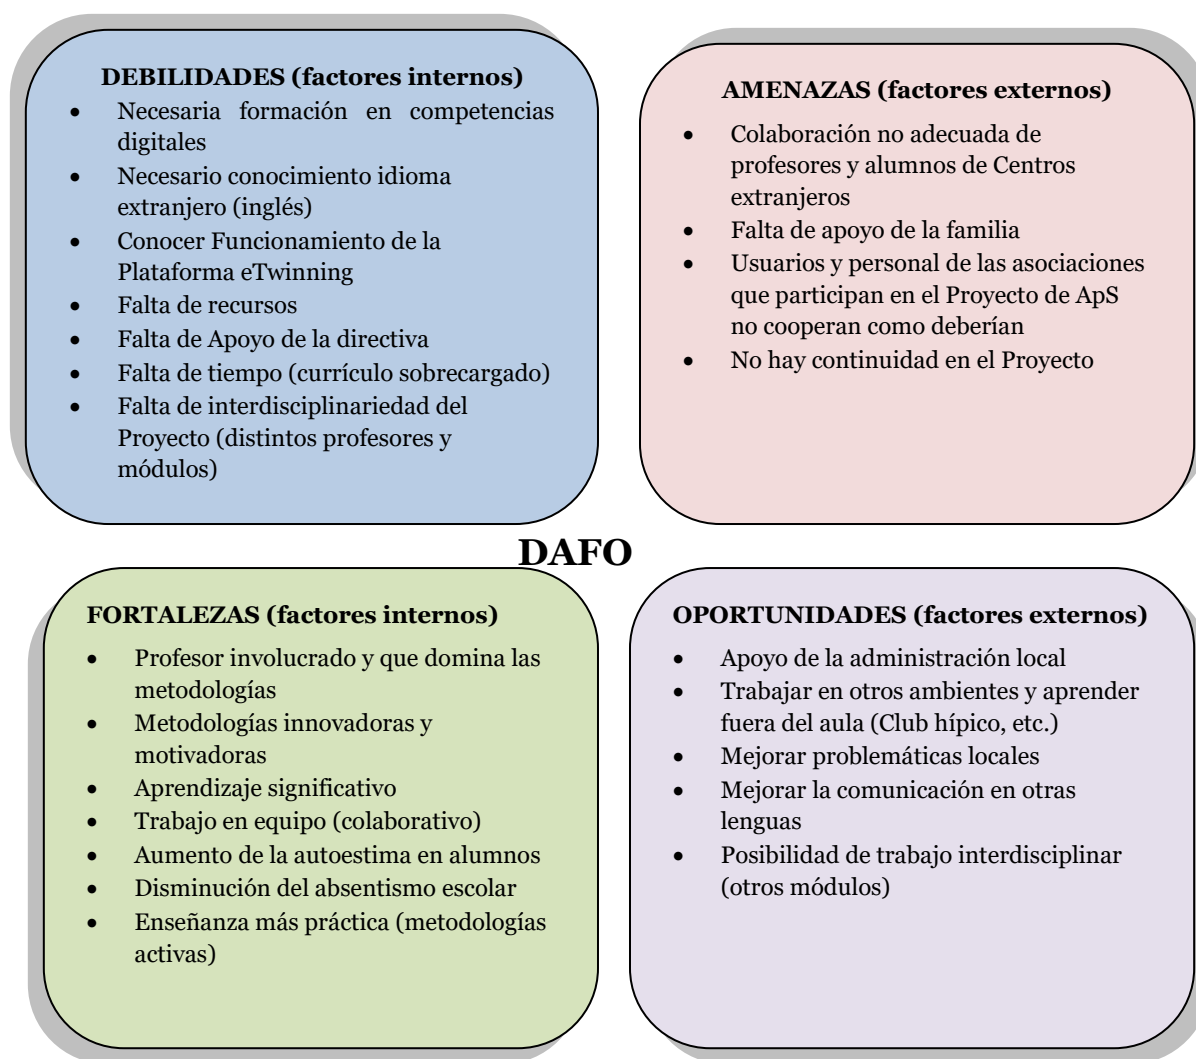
**DEBILIDADES (factores internos)**

- Necesaria formación en competencias digitales
- Necesario conocimiento idioma extranjero (inglés)
- Conocer Funcionamiento de la Plataforma eTwinning
- Falta de recursos
- Falta de Apoyo de la directiva
- Falta de tiempo (currículo sobrecargado)
- Falta de interdisciplinariedad del Proyecto (distintos profesores y módulos)

**AMENAZAS (factores externos)**

- Colaboración no adecuada de profesores y alumnos de Centros extranjeros
- Falta de apoyo de la familia
- Usuarios y personal de las asociaciones que participan en el Proyecto de ApS no cooperan como deberían
- No hay continuidad en el Proyecto

**DAFO**

**FORTALEZAS (factores internos)**

- Profesor involucrado y que domina las metodologías
- Metodologías innovadoras y motivadoras
- Aprendizaje significativo
- Trabajo en equipo (colaborativo)
- Aumento de la autoestima en alumnos
- Disminución del absentismo escolar
- Enseñanza más práctica (metodologías activas)

**OPORTUNIDADES (factores externos)**

- Apoyo de la administración local
- Trabajar en otros ambientes y aprender fuera del aula (Club hípico, etc.)
- Mejorar problemáticas locales
- Mejorar la comunicación en otras lenguas
- Posibilidad de trabajo interdisciplinar (otros módulos)